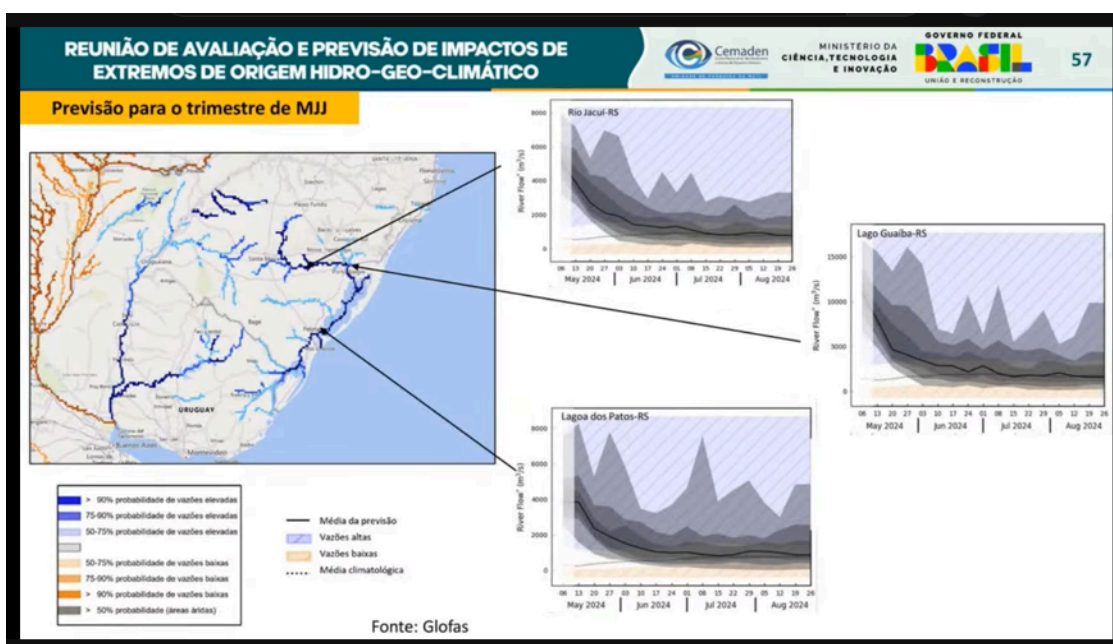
REUNIÃO DE AVALIAÇÃO E PREVISÃO DE IMPACTOS DE EXTREMOS DE ORIGEM HIDRO-GEO-CLIMÁTICO

Cemaden

MINISTÉRIO DA CIÊNCIA, TECNOLOGIA E INOVAÇÃO

GOVERNO FEDERAL
BRASIL
UNIÃO E RECONSTRUÇÃO

57

Previsão para o trimestre de MJJ

URUGUAY

Rio Jacuí-RS

River Flow ($m^3/s$)

8000
6000
4000
2000
0

06 13 20 27 03 10 17 24 01 08 15 22 29 05 12 19 26
May 2024 | Jun 2024 | Jul 2024 | Aug 2024

Lago Guaíba-RS

River Flow ($m^3/s$)

15000
10000
5000
0

06 13 20 27 03 10 17 24 01 08 15 22 29 05 12 19 26
May 2024 | Jun 2024 | Jul 2024 | Aug 2024

Lagoa dos Patos-RS

River Flow ($m^3/s$)

8000
6000
4000
2000
0

06 13 20 27 03 10 17 24 01 08 15 22 29 05 12 19 26
May 2024 | Jun 2024 | Jul 2024 | Aug 2024

> 90% probabilidade de vazões elevadas
75-90% probabilidade de vazões elevadas
50-75% probabilidade de vazões elevadas
50-75% probabilidade de vazões baixas
75-90% probabilidade de vazões baixas
> 90% probabilidade de vazões baixas
> 50% probabilidade (áreas áridas)

Média da previsão
Vazões altas
Vazões baixas
Média climatológica

Fonte: Glofas